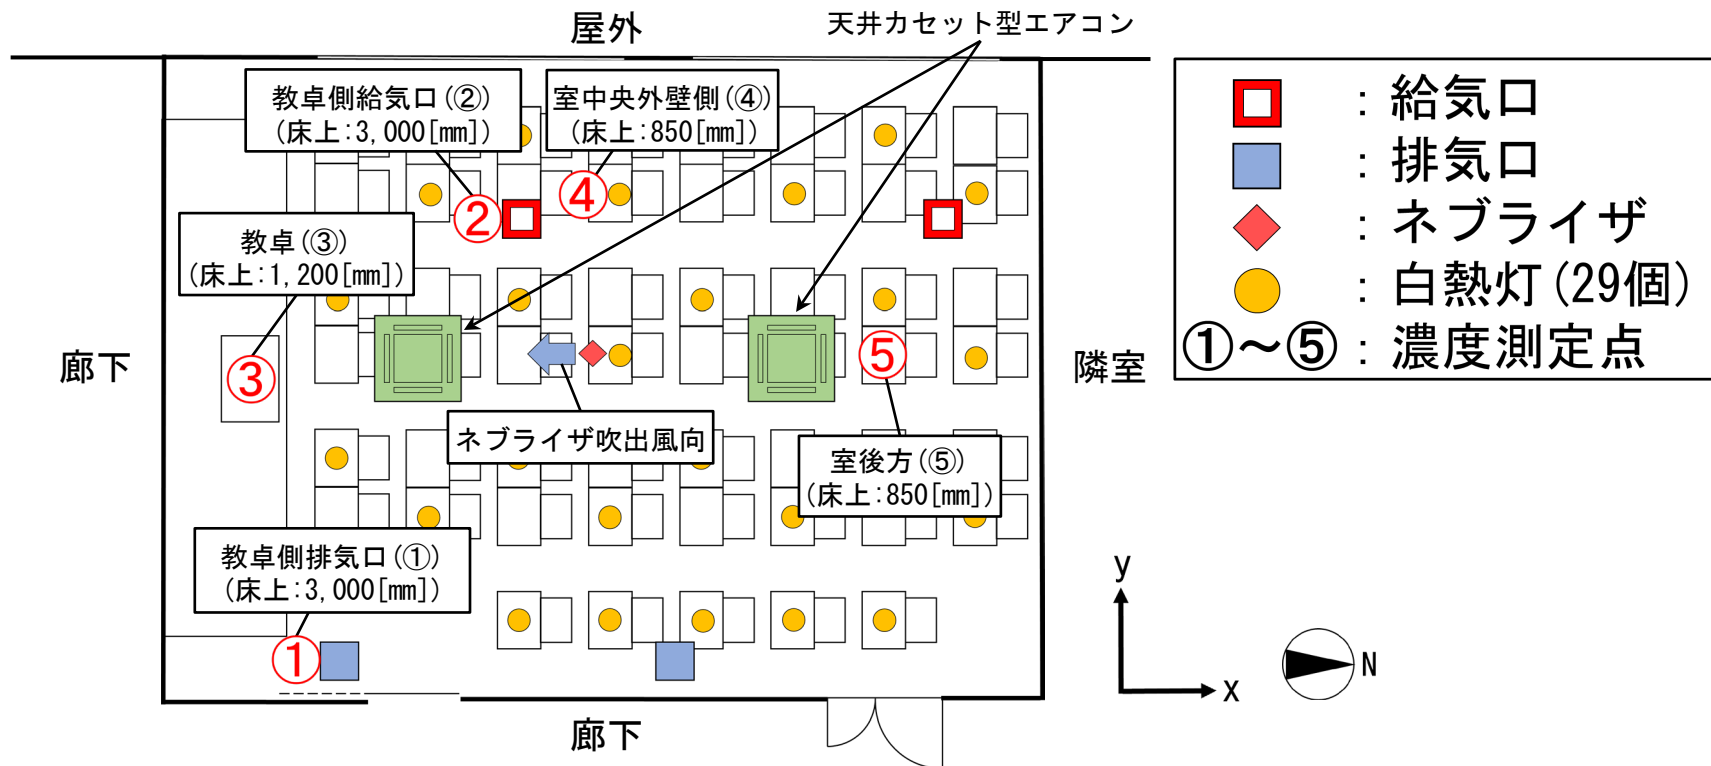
屋外

天井カセット型エアコン

教卓側給気口(②)
(床上:3,000[mm])

室中央外壁側(④)
(床上:850[mm])

②

④

教卓(③)
(床上:1,200[mm])

③

廊下

ネブライザ吹出風向

⑤

室後方(⑤)
(床上:850[mm])

隣室

教卓側排気口(①)
(床上:3,000[mm])

①

廊下

: 給気口
: 排気口
: ネブライザ
: 白熱灯(29個)
①〜⑤ : 濃度測定点

y
x
N